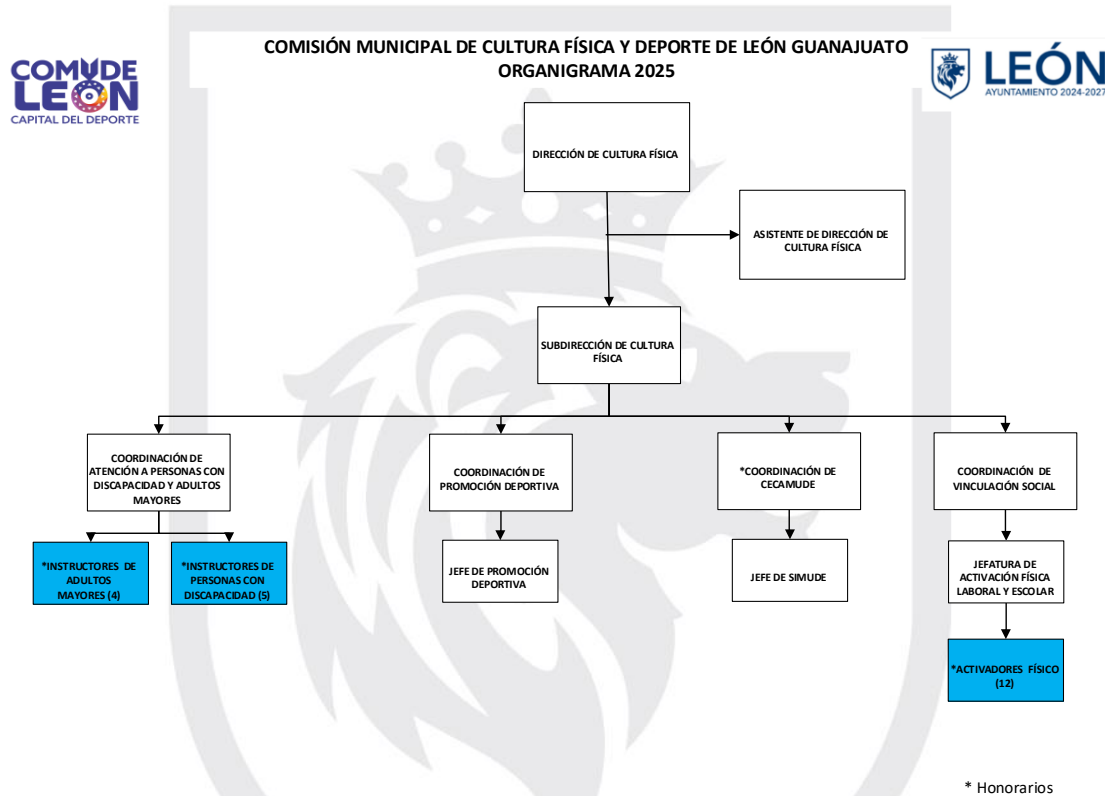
COMUDE LEÓN
CAPITAL DEL DEPORTE

COMISIÓN MUNICIPAL DE CULTURA FÍSICA Y DEPORTE DE LEÓN GUANAJUATO
ORGANIGRAMA 2025

LEÓN
AYUNTAMIENTO 2024-2027

DIRECCIÓN DE CULTURA FÍSICA

ASISTENTE DE DIRECCIÓN DE CULTURA FÍSICA

SUBDIRECCIÓN DE CULTURA FÍSICA

COORDINACIÓN DE ATENCIÓN A PERSONAS CON DISCAPACIDAD Y ADULTOS MAYORES

*INSTRUCTORES DE ADULTOS MAYORES (4)

*INSTRUCTORES DE PERSONAS CON DISCAPACIDAD (5)

COORDINACIÓN DE PROMOCIÓN DEPORTIVA

JEFE DE PROMOCIÓN DEPORTIVA

*COORDINACIÓN DE CECAMUDE

JEFE DE SIMUDE

COORDINACIÓN DE VINCULACIÓN SOCIAL

JEFATURA DE ACTIVACIÓN FÍSICA LABORAL Y ESCOLAR

*ACTIVADORES FÍSICO (12)

* Honorarios